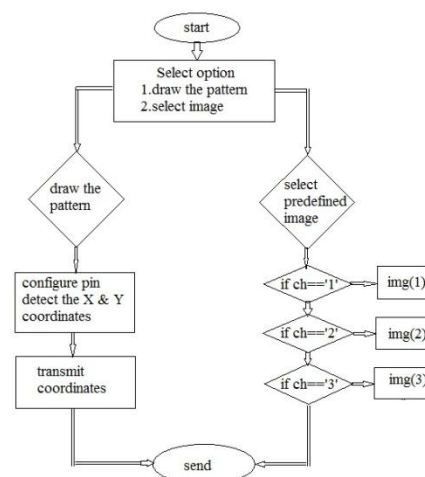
start

Select option
1.draw the pattern
2.select image

draw the pattern

select predefined image

configure pin detect the X & Y coordinates

if ch=='1'

img(1)

if ch=='2'

img(2)

if ch=='3'

img(3)

transmit coordinates

send